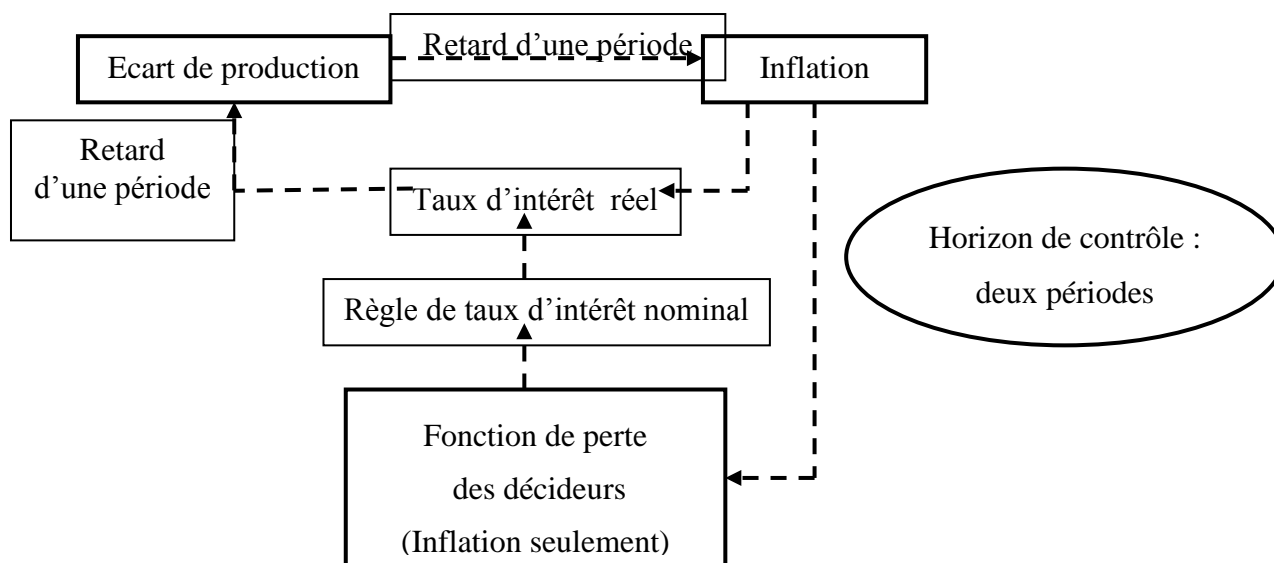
Retard d'une période

Ecart de production

Inflation

Retard d'une période

Taux d'intérêt réel

Horizon de contrôle : deux périodes

Règle de taux d'intérêt nominal

Fonction de perte des décideurs (Inflation seulement)